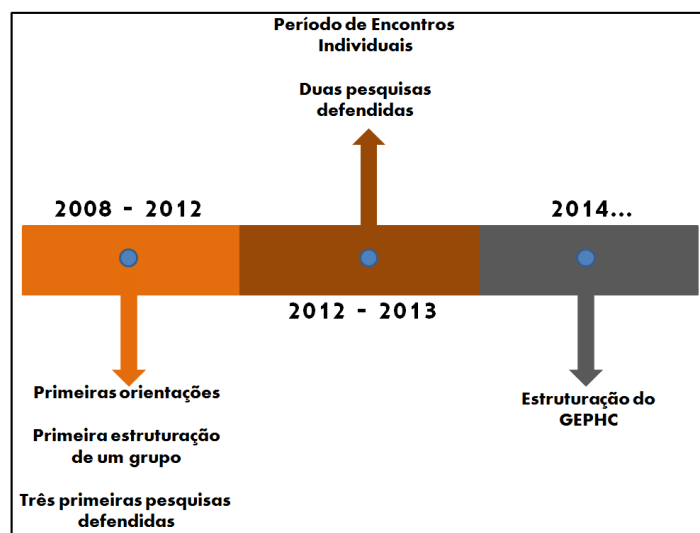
Período de Encontros Individuais

Duas pesquisas defendidas

2008 - 2012

2014...

2012 - 2013

Primeiras orientações

Primeira estruturação de um grupo

Três primeiras pesquisas defendidas

Estruturação do GEPHC